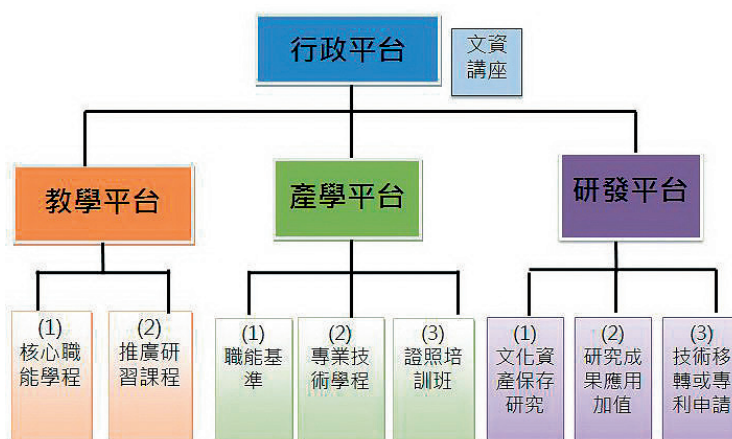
行政平台

文資講座

教學平台

產學平台

研發平台

(1) 核心職能學程

(2) 推廣研習課程

(1) 職能基準

(2) 專業技術學程

(3) 證照培訓班

(1) 文化資產保存研究

(2) 研究成果應用加值

(3) 技術移轉或專利申請